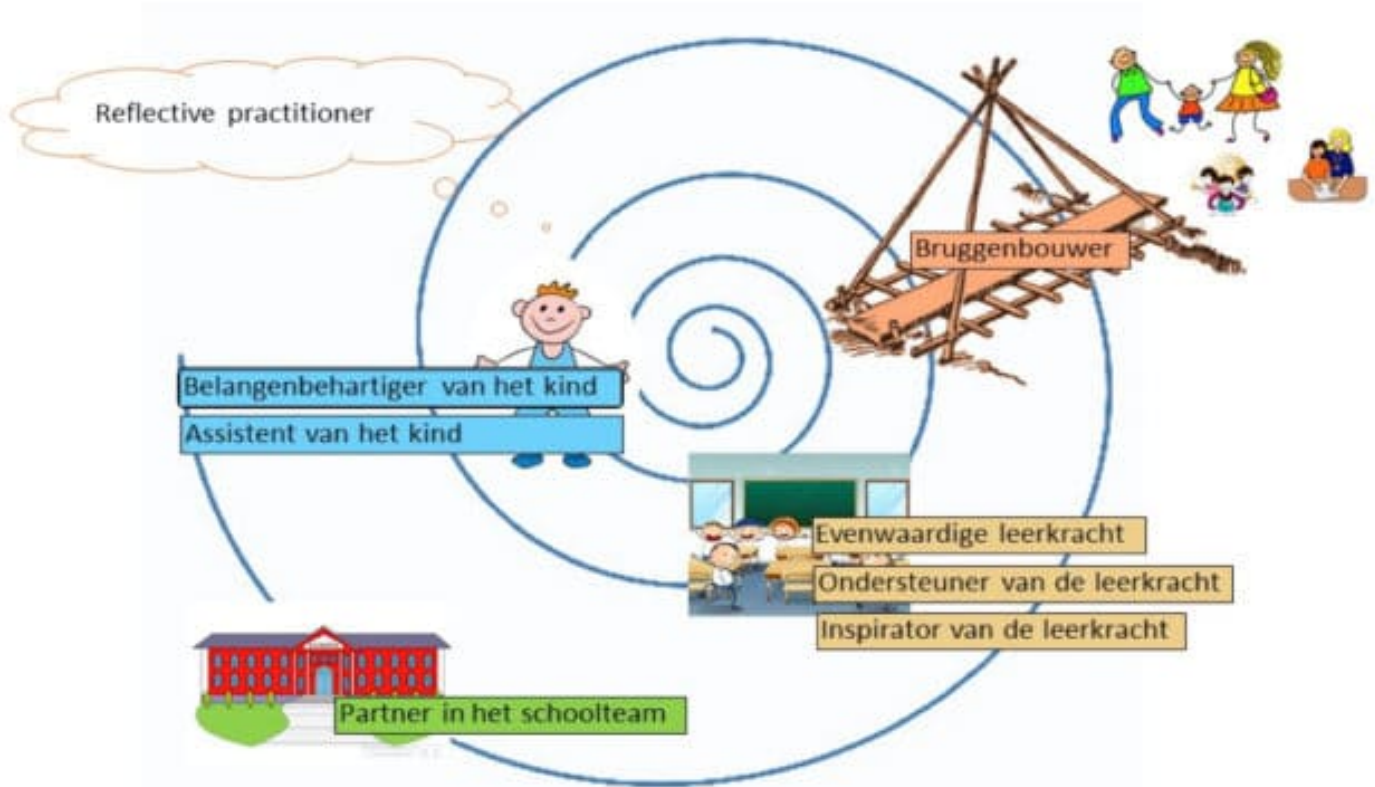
Reflective practitioner

Bruggenbouwer

Belangenbehartiger van het kind

Assistent van het kind

Evenwaardige leerkracht

Ondersteuner van de leerkracht

Inspirator van de leerkracht

Partner in het schoolteam